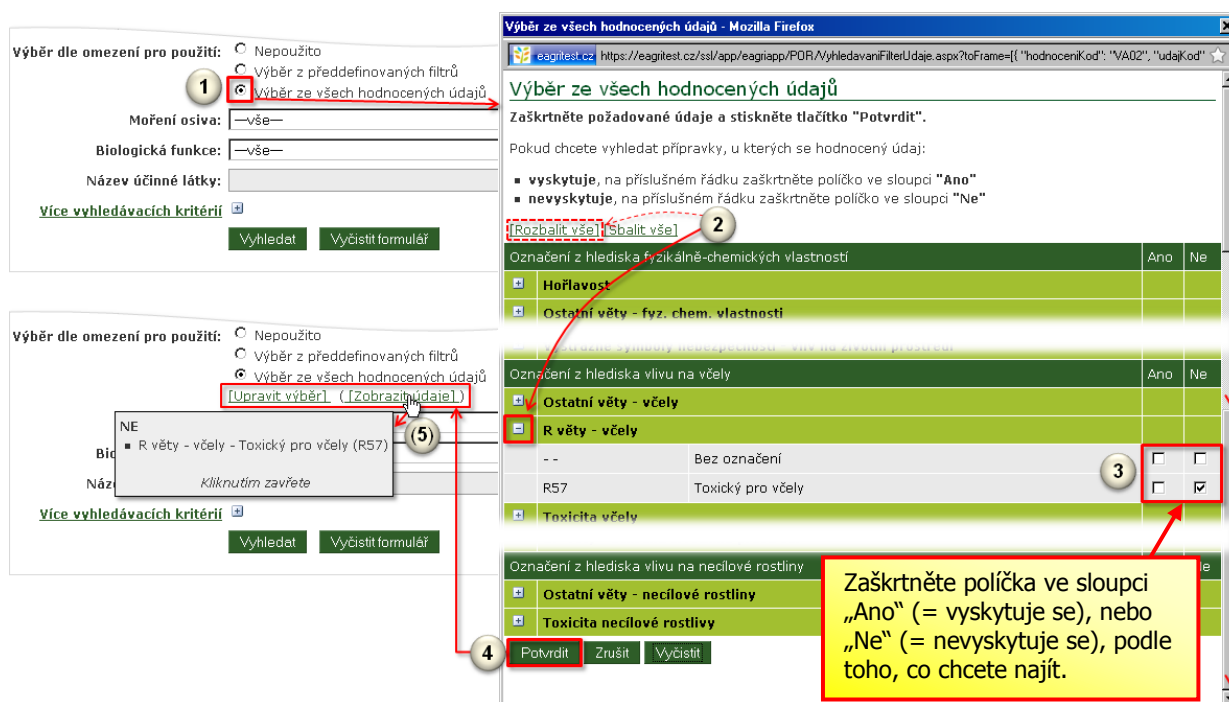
Výběr dle omezení pro použití: Nepoužito
Výběr z předdefinovaných filtrů
Výběr ze všech hodnocených údajů

1

Moření osiva: —vše—
Biologická funkce: —vše—
Název účinné látky:
Více vyhledávacích kritérií
Vyhledat Vyčistit formulář

Výběr dle omezení pro použití: Nepoužito
Výběr z předdefinovaných filtrů
Výběr ze všech hodnocených údajů
[Upravit výběr] ([Zobrazit údaje])

NE
▪ R věty - včely - Toxický pro včely (R57)
Kliknutím zavřete

(5)

Bio
Náze
Více vyhledávacích kritérií
Vyhledat Vyčistit formulář

Výběr ze všech hodnocených údajů - Mozilla Firefox
eagritest.cz https://eagritest.cz/ssl/app/eagriapp/POR/VyhledavaniFilterUdaje.aspx?toFrame=[{ "hodnoceniKod": "VA02", "udajKod"

Výběr ze všech hodnocených údajů
Zaškrtněte požadované údaje a stiskněte tlačítko "Potvrdit".

Pokud chcete vyhledat přípravky, u kterých se hodnocený údaj:

▪ vyskytuje, na příslušném řádku zaškrtněte políčko ve sloupci "Ano"
▪ nevyskytuje, na příslušném řádku zaškrtněte políčko ve sloupci "Ne"

[Rozbalit vše] [Sbalit vše]

2

| Označení z hlediska fyzikálně-chemických vlastností | | Ano | Ne |
|---|---|---|---|
| Hořlavost | | | |
| Ostatní věty - fyz. chem. vlastnosti | | | |

| Označení z hlediska vlivu na včely | | Ano | Ne |
|---|---|---|---|
| Ostatní věty - včely | | | |
| R věty - včely | | | |
| - - | Bez označení | ☐ | ☐ |
| R57 | Toxický pro včely | ☐ | ☑ |
| Toxicita včely | | | |

3

| Označení z hlediska vlivu na necílové rostliny | | | Ne |
|---|---|---|---|
| Ostatní věty - necílové rostliny | | | |
| Toxicita necílové rostliny | | | |

4

Potvrdit Zrušit Vyčistit

Zaškrtněte políčka ve sloupci „Ano“ (= vyskytuje se), nebo „Ne“ (= nevyskytuje se), podle toho, co chcete najít.